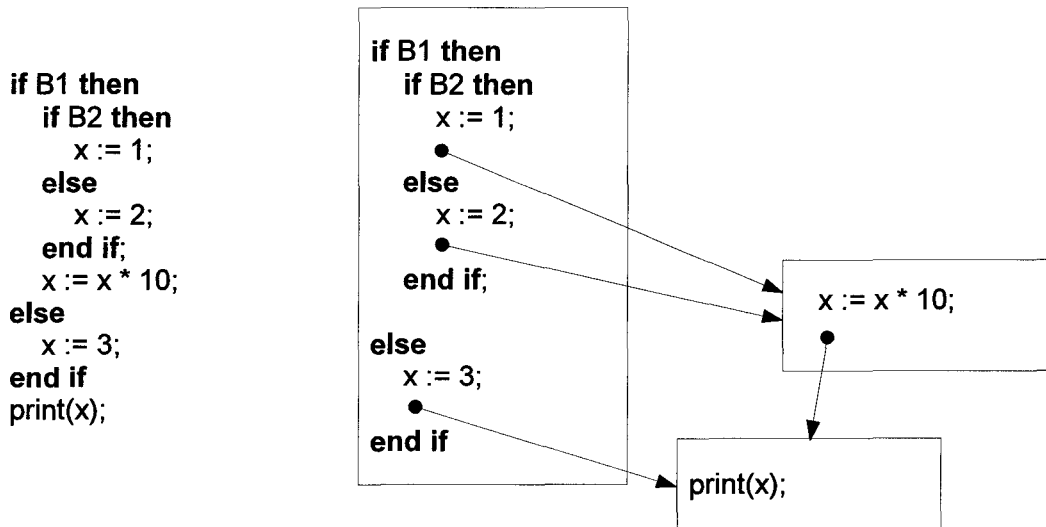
if B1 then
  if B2 then
    x := 1;
  else
    x := 2;
  end if;
  x := x * 10;
else
  x := 3;
end if
print(x);

if B1 then
  if B2 then
    x := 1;
  else
    x := 2;
  end if;
else
  x := 3;
end if

x := x * 10;

print(x);